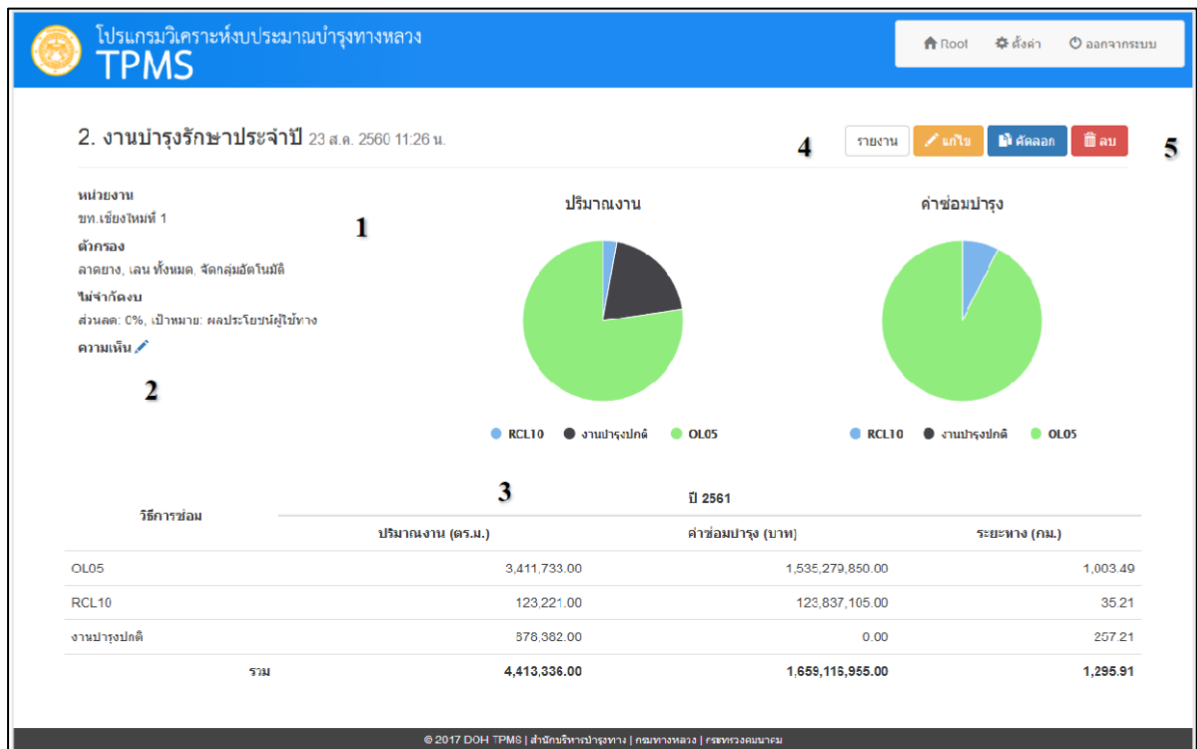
โปรแกรมวิเคราะห์งบประมาณบำรุงทางหลวง
TPMS

Root ตั้งค่า ออกจากระบบ

2. งานบำรุงรักษาประจำปี 23 ส.ค. 2560 11:26 น.

รายงาน แก้ไข คัดลอก ลบ

4 5

หน่วยงาน
ขท.เชียงใหม่ 1
ตัวกรอง
ลาดยาง, เลน ทั้งหมด, จัดกลุ่มอัตโนมัติ
ไม่จำกัดงบ
ส่วนลด: 0%, เป้าหมาย: ผลประโยชน์ผู้ใช้ทาง
ความเห็น

1

2

ปริมาณงาน

ค่าซ่อมบำรุง

RCL10 งานบำรุงปกติ OL05

RCL10 งานบำรุงปกติ OL05

3

| วิธีการซ่อม | ปี 2561 | | |
|---|---|---|---|
| | ปริมาณงาน (ตร.ม.) | ค่าซ่อมบำรุง (บาท) | ระยะทาง (กม.) |
| OL05 | 3,411,733.00 | 1,535,279,850.00 | 1,003.49 |
| RCL10 | 123,221.00 | 123,837,105.00 | 35.21 |
| งานบำรุงปกติ | 878,382.00 | 0.00 | 257.21 |
| รวม | 4,413,336.00 | 1,659,116,955.00 | 1,295.91 |

© 2017 DOH TPMS | สำนักบริหารบำรุงทาง | กรมทางหลวง | กระทรวงคมนาคม